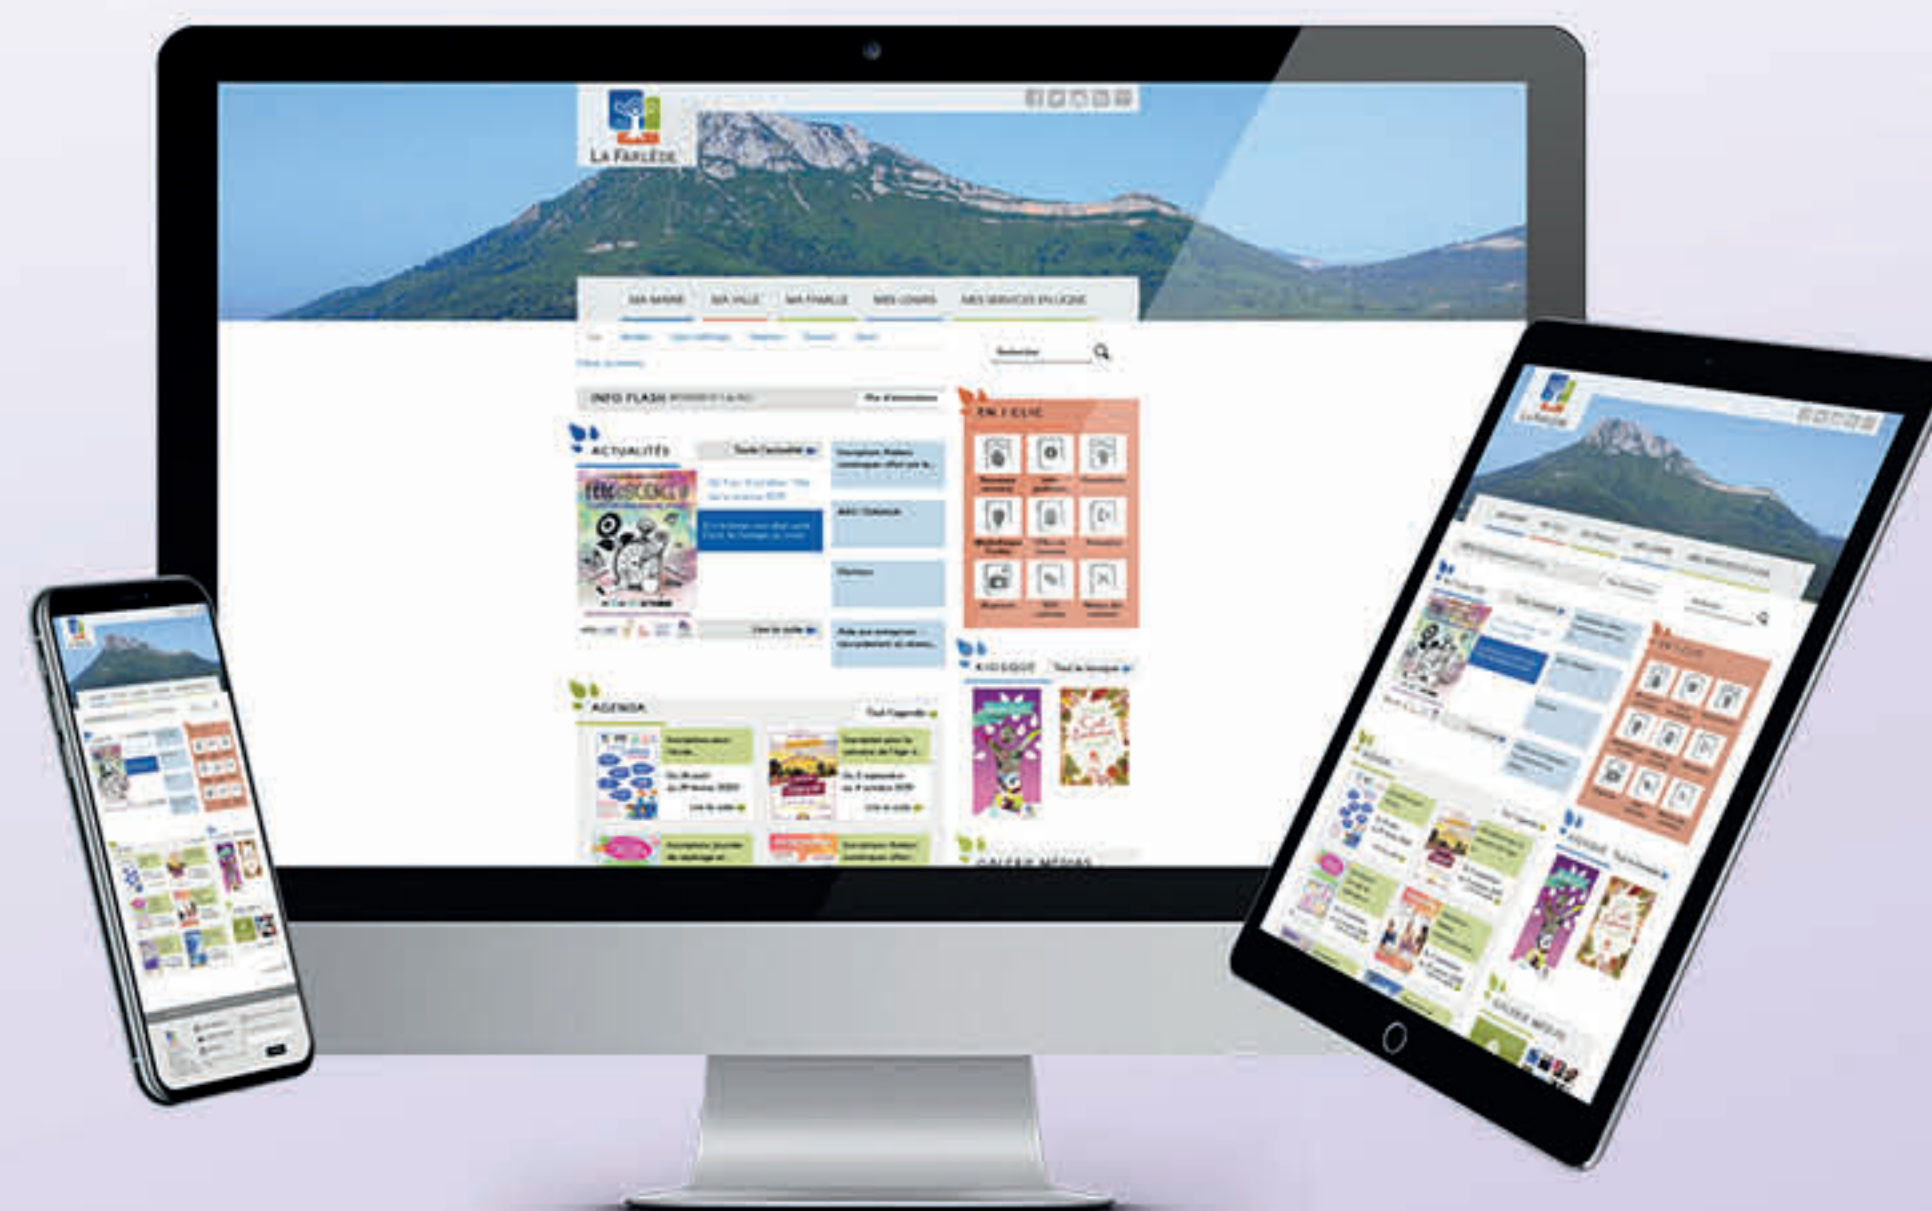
LA FARLÈDE

MA MAIRIE MA VILLE MA FAMILLE MES LOISIRS MES SERVICES EN LIGNE

Rechercher

INFO FLASH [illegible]

ACTUALITÉS

Toute l'actualité

EN 1 CLIC

KIOSQUE

Tout le kiosque

AGENDA

Tout l'agenda

GALERIE MÉDIAS